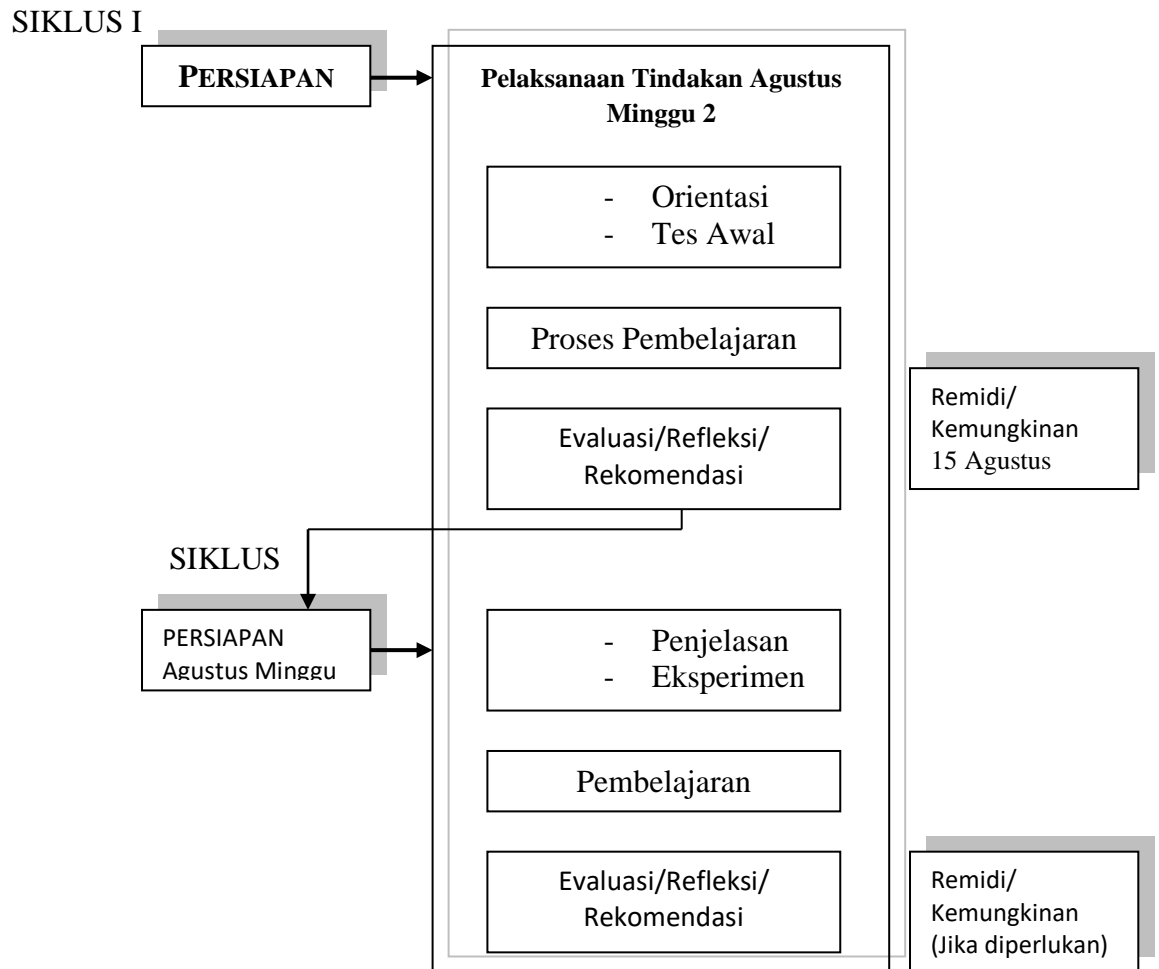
SIKLUS I

PERSIAPAN

Pelaksanaan Tindakan Agustus Minggu 2

- Orientasi
- Tes Awal

Proses Pembelajaran

Evaluasi/Refleksi/ Rekomendasi

Remidi/ Kemungkinan 15 Agustus

SIKLUS

PERSIAPAN Agustus Minggu

- Penjelasan
- Eksperimen

Pembelajaran

Evaluasi/Refleksi/ Rekomendasi

Remidi/ Kemungkinan (Jika diperlukan)